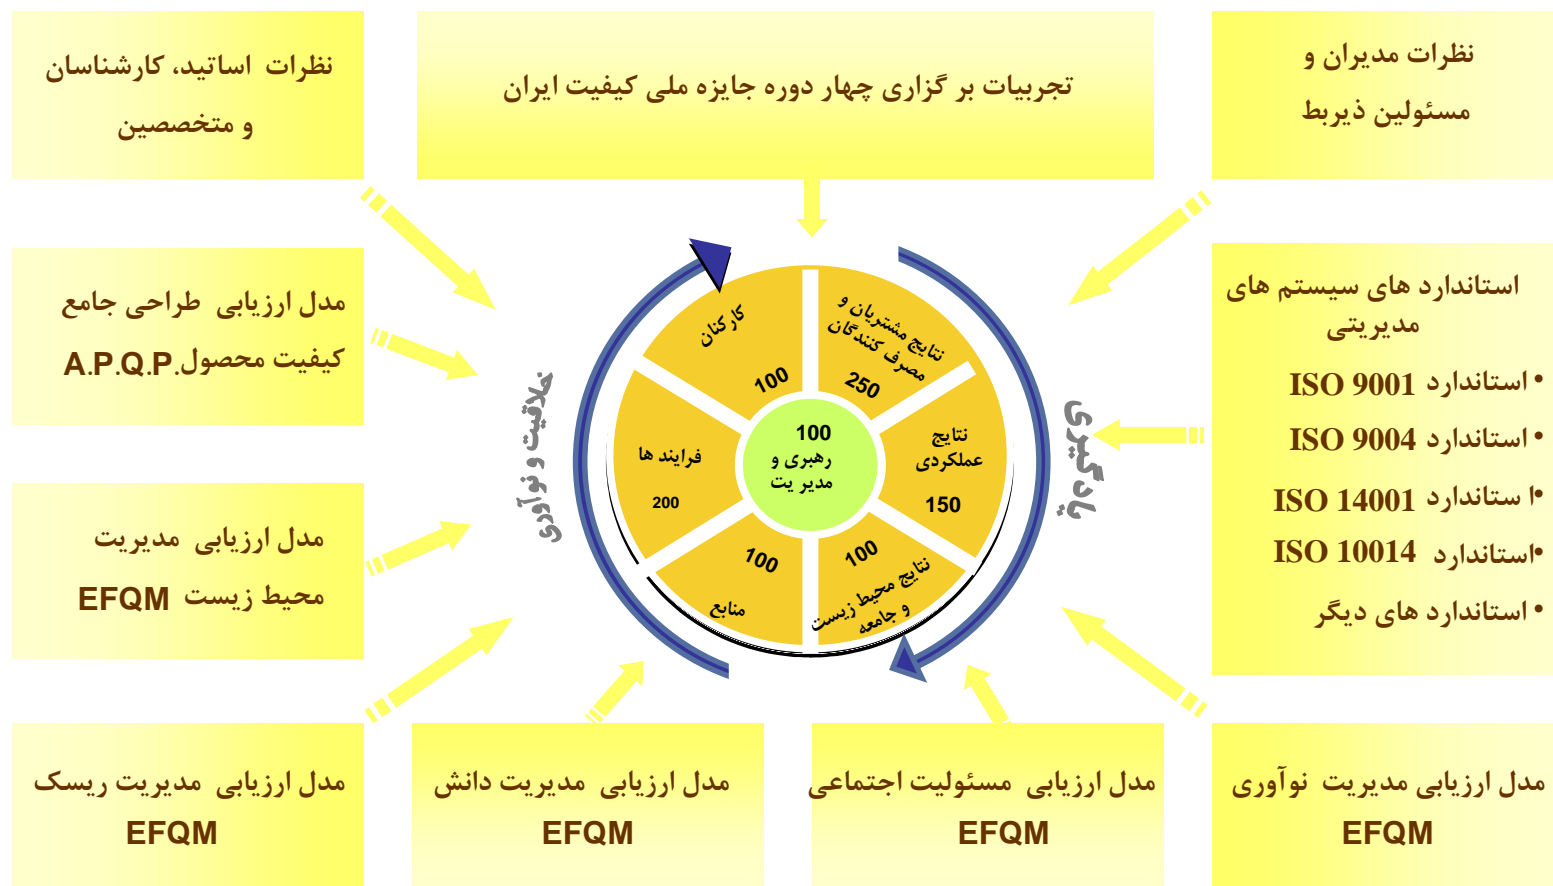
نظرات اساتید، کارشناسان و متخصصین

تجربیات بر گزاری چهار دوره جایزه ملی کیفیت ایران

نظرات مدیران و مسئولین ذیربط

مدل ارزیابی طراحی جامع کیفیت محصول A.P.Q.P.

استاندارد های سیستم های مدیریتی
• استاندارد ISO 9001
• استاندارد ISO 9004
• استاندارد ISO 14001
• استاندارد ISO 10014
• استاندارد های دیگر

مدل ارزیابی مدیریت محیط زیست EFQM

کارکنان
100

نتایج مشتریان و مصرف کنندگان
250

فرایند ها
200

100
رهبری و مدیریت

نتایج عملکردی
150

منابع
100

نتایج محیط زیست و جامعه
100

خلاقیت و نوآوری

یادگیری

مدل ارزیابی مدیریت ریسک EFQM

مدل ارزیابی مدیریت دانش EFQM

مدل ارزیابی مسئولیت اجتماعی EFQM

مدل ارزیابی مدیریت نوآوری EFQM